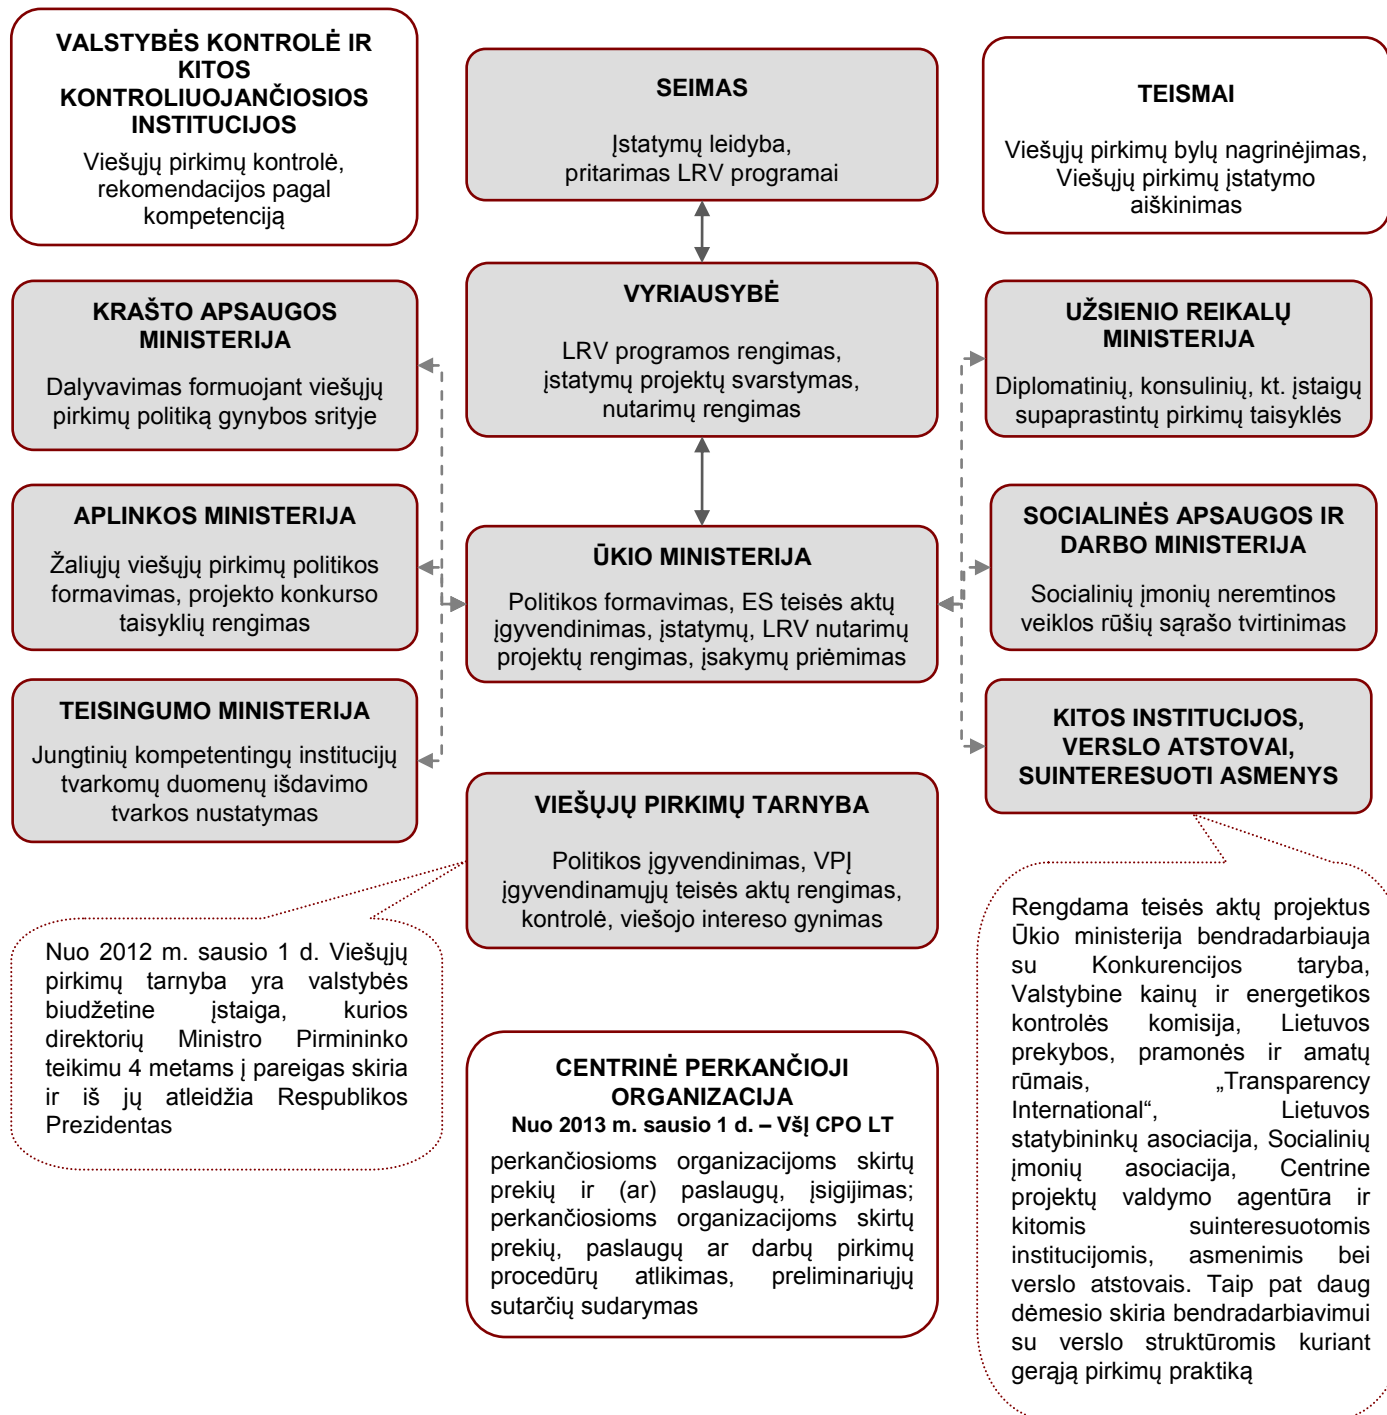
VALSTYBĖS KONTROLĖ IR KITOS KONTROLIUOJANČIOSIOS INSTITUCIJOS

Viešųjų pirkimų kontrolė, rekomendacijos pagal kompetenciją

SEIMAS

Įstatymų leidyba, pritarimas LRV programai

TEISMAI

Viešųjų pirkimų bylų nagrinėjimas, Viešųjų pirkimų įstatymo aiškinimas

KRAŠTO APSAUGOS MINISTERIJA

Dalyvavimas formuojant viešųjų pirkimų politiką gynybos srityje

VYRIAUSYBĖ

LRV programos rengimas, įstatymų projektų svarstymas, nutarimų rengimas

UŽSIENIO REIKALŲ MINISTERIJA

Diplomatinių, konsulinių, kt. įstaigų supaprastintų pirkimų taisyklės

APLINKOS MINISTERIJA

Žaliųjų viešųjų pirkimų politikos formavimas, projekto konkurso taisyklių rengimas

ŪKIO MINISTERIJA

Politikos formavimas, ES teisės aktų įgyvendinimas, įstatymų, LRV nutarimų projektų rengimas, įsakymų priėmimas

SOCIALINĖS APSAUGOS IR DARBO MINISTERIJA

Socialinių įmonių neremtinos veiklos rūšių sąrašo tvirtinimas

TEISINGUMO MINISTERIJA

Jungtinių kompetentingų institucijų tvarkomų duomenų išdavimo tvarkos nustatymas

KITOS INSTITUCIJOS, VERSLO ATSTOVAI, SUINTERESUOTI ASMENYS

VIEŠŲJŲ PIRKIMŲ TARNYBA

Politikos įgyvendinimas, VPĮ įgyvendinamųjų teisės aktų rengimas, kontrolė, viešojo intereso gynimas

Nuo 2012 m. sausio 1 d. Viešųjų pirkimų tarnyba yra valstybės biudžetinė įstaiga, kurios direktorių Ministro Pirmininko teikimu 4 metams į pareigas skiria ir iš jų atleidžia Respublikos Prezidentas

CENTRINĖ PERKANČIOJI ORGANIZACIJA
Nuo 2013 m. sausio 1 d. – VšĮ CPO LT

perkančiosioms organizacijoms skirtų prekių ir (ar) paslaugų, įsigijimas; perkančiosioms organizacijoms skirtų prekių, paslaugų ar darbų pirkimų procedūrų atlikimas, preliminariųjų sutarčių sudarymas

Rengdama teisės aktų projektus Ūkio ministerija bendradarbiauja su Konkurencijos taryba, Valstybine kainų ir energetikos kontrolės komisija, Lietuvos prekybos, pramonės ir amatų rūmais, „Transparency International“, Lietuvos statybininkų asociacija, Socialinių įmonių asociacija, Centrine projektų valdymo agentūra ir kitomis suinteresuotomis institucijomis, asmenimis bei verslo atstovais. Taip pat daug dėmesio skiria bendradarbiavimui su verslo struktūromis kuriant gerąją pirkimų praktiką